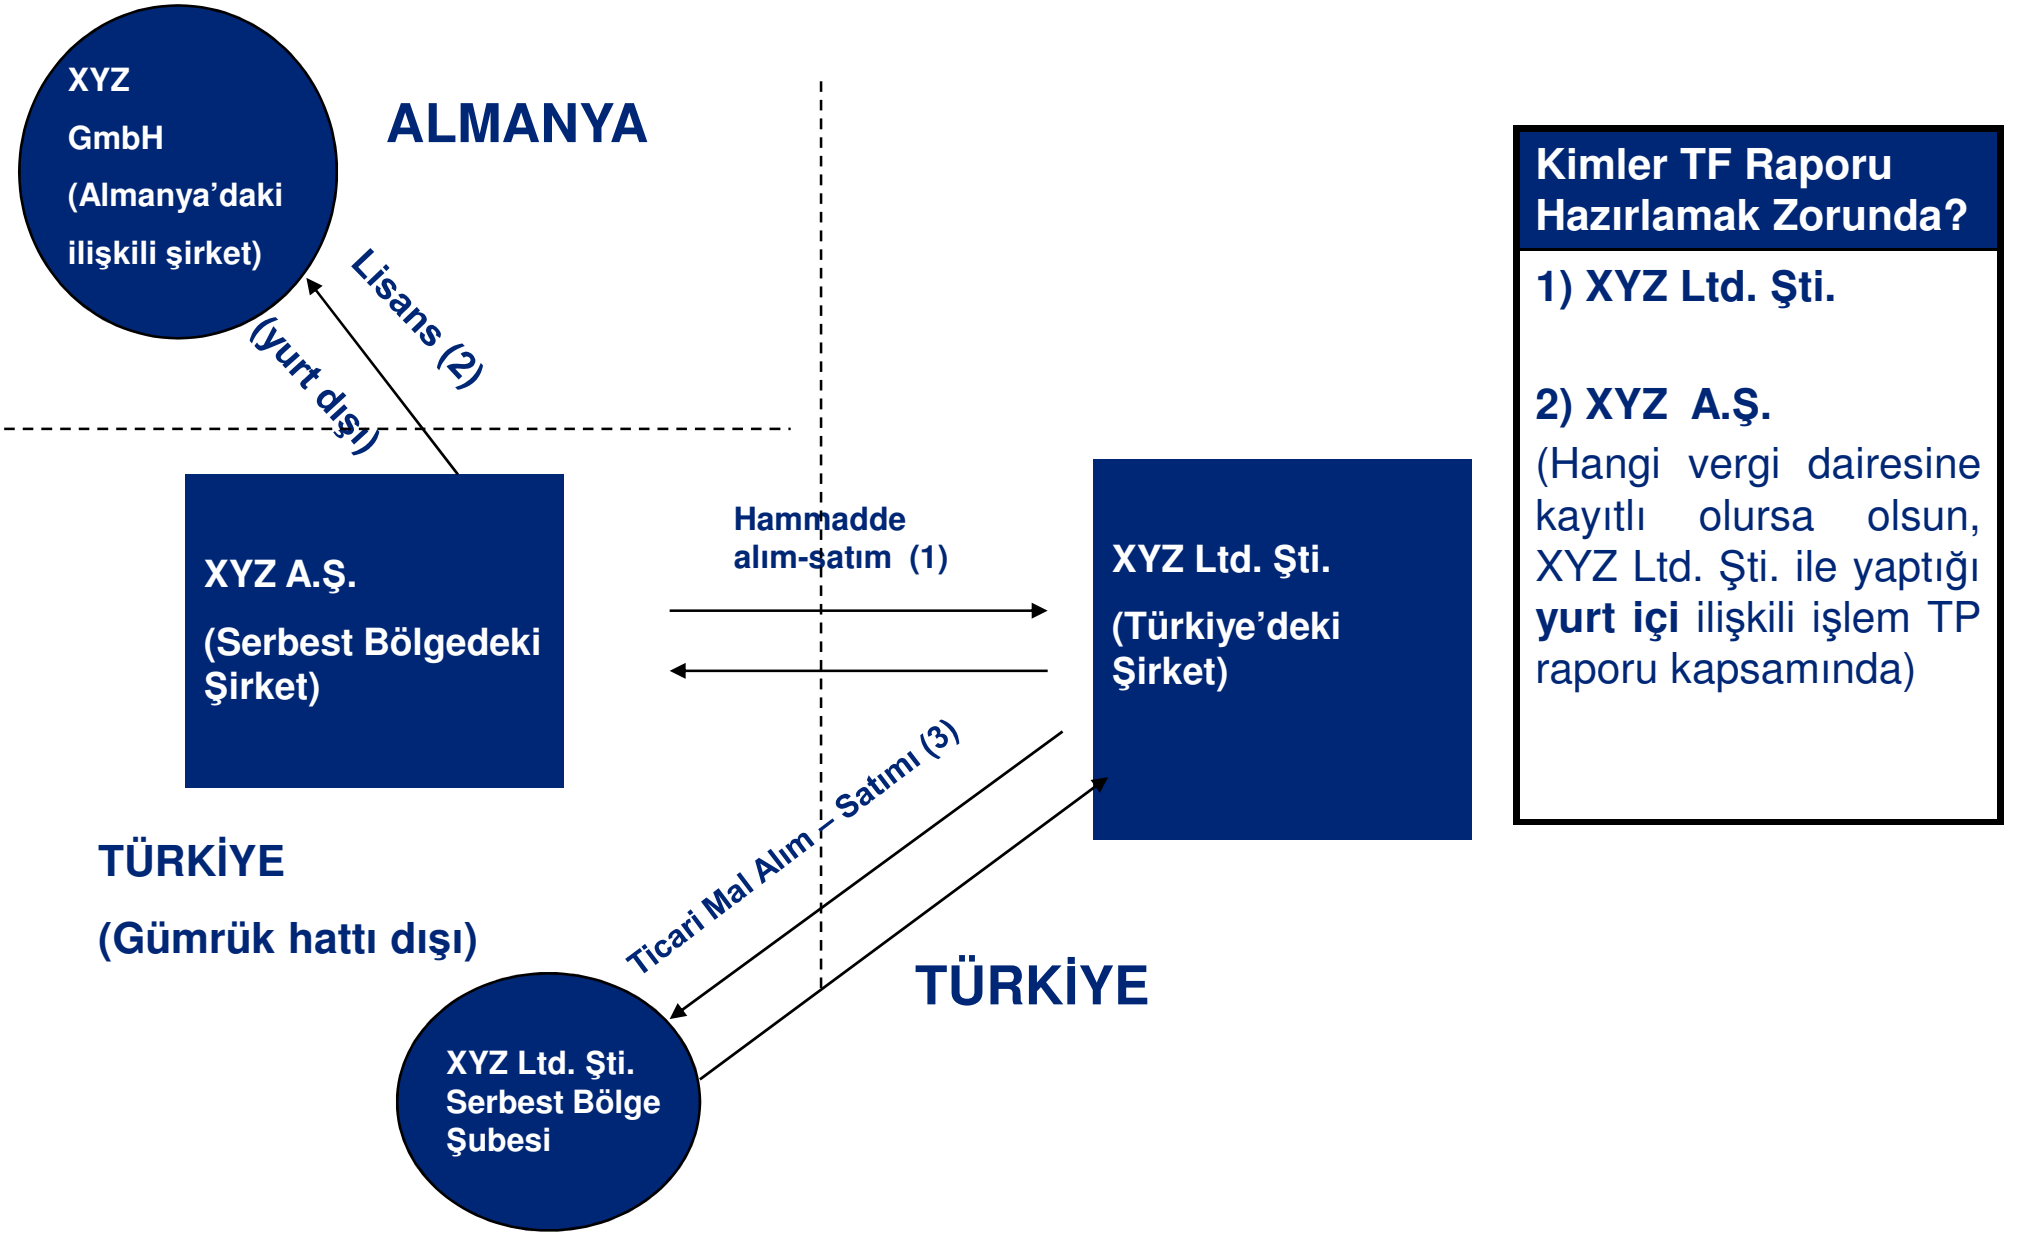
XYZ
GmbH
(Almanya'daki
ilişkili şirket)

ALMANYA

Lisans (2)
(yurt dışı)

XYZ A.Ş.
(Serbest Bölgedeki Şirket)

Hammadde alım-satım (1)

XYZ Ltd. Şti.
(Türkiye'deki Şirket)

Ticari Mal Alım – Satımı (3)

TÜRKİYE
(Gümrük hattı dışı)

XYZ Ltd. Şti. Serbest Bölge Şubesi

TÜRKİYE

Kimler TF Raporu Hazırlamak Zorunda?

1) XYZ Ltd. Şti.

2) XYZ A.Ş.
(Hangi vergi dairesine kayıtlı olursa olsun, XYZ Ltd. Şti. ile yaptığı yurt içi ilişkili işlem TP raporu kapsamında)